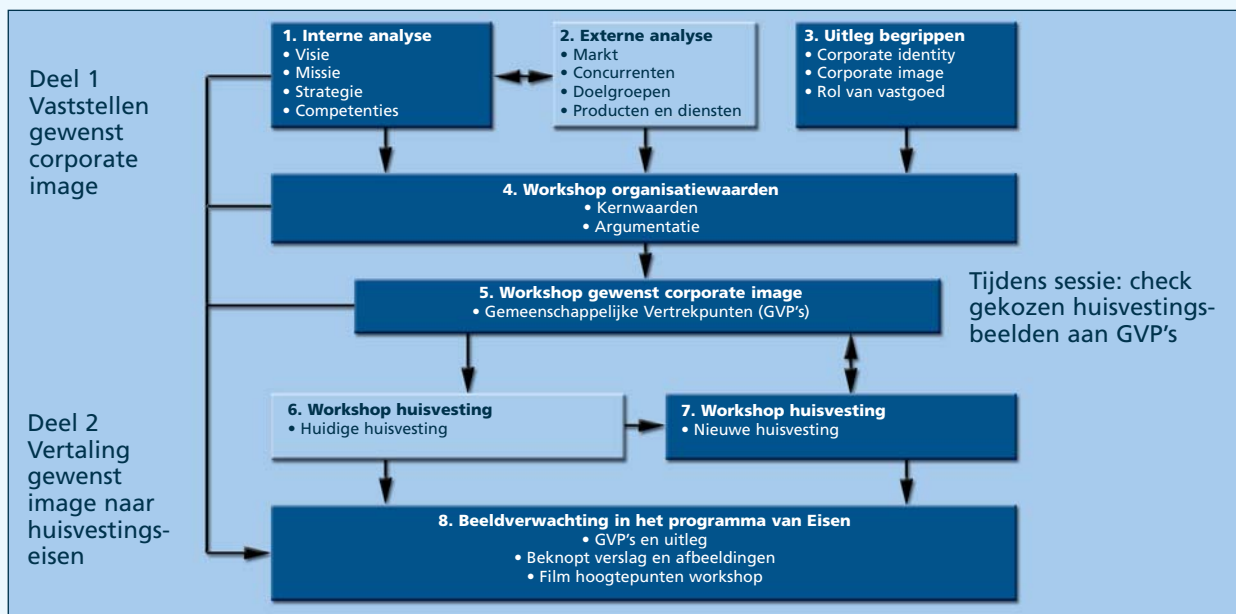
Deel 1
Vaststellen gewenst corporate image

1. Interne analyse
• Visie
• Missie
• Strategie
• Competenties

2. Externe analyse
• Markt
• Concurrenten
• Doelgroepen
• Producten en diensten

3. Uitleg begrippen
• Corporate identity
• Corporate image
• Rol van vastgoed

4. Workshop organisatiewaarden
• Kernwaarden
• Argumentatie

5. Workshop gewenst corporate image
• Gemeenschappelijke Vertrekpunten (GVP's)

Tijdens sessie: check gekozen huisvestingsbeelden aan GVP's

Deel 2
Vertaling gewenst image naar huisvestingseisen

6. Workshop huisvesting
• Huidige huisvesting

7. Workshop huisvesting
• Nieuwe huisvesting

8. Beeldverwachting in het programma van Eisen
• GVP's en uitleg
• Beknopt verslag en afbeeldingen
• Film hoogtepunten workshop